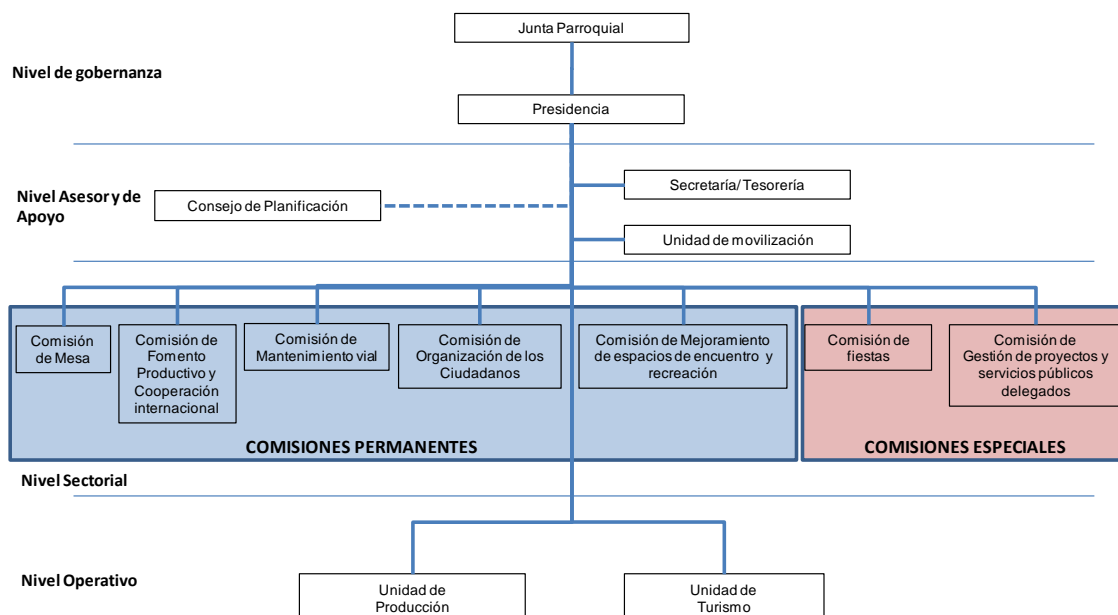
Junta Parroquial

Nivel de gobernanza

Presidencia

Nivel Asesor y de Apoyo

Secretaría/Tesorería

Consejo de Planificación

Unidad de movilización

Comisión de Mesa

Comisión de Fomento Productivo y Cooperación internacional

Comisión de Mantenimiento vial

Comisión de Organización de los Ciudadanos

Comisión de Mejoramiento de espacios de encuentro y recreación

Comisión de fiestas

Comisión de Gestión de proyectos y servicios públicos delegados

COMISIONES PERMANENTES

COMISIONES ESPECIALES

Nivel Sectorial

Nivel Operativo

Unidad de Producción

Unidad de Turismo